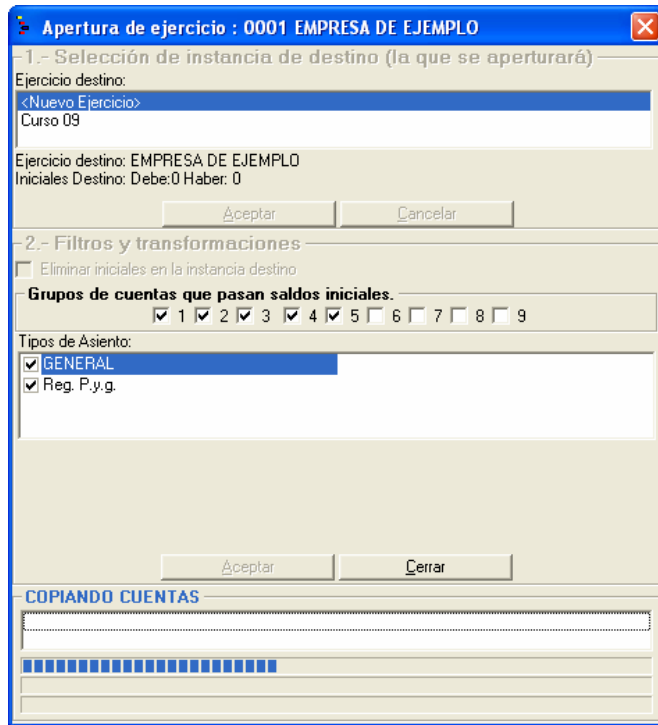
Apertura de ejercicio : 0001 EMPRESA DE EJEMPLO

1.- Selección de instancia de destino (la que se aperturará)

Ejercicio destino:

<Nuevo Ejercicio>
Curso 09

Ejercicio destino: EMPRESA DE EJEMPLO
Iniciales Destino: Debe:0 Haber: 0

Aceptar
Cancelar

2.- Filtros y transformaciones

Eliminar iniciales en la instancia destino

Grupos de cuentas que pasan saldos iniciales.

1 2 3 4 5 6 7 8 9

Tipos de Asiento:

GENERAL
Reg. P.y.g.

Aceptar
Cerrar

COPIANDO CUENTAS